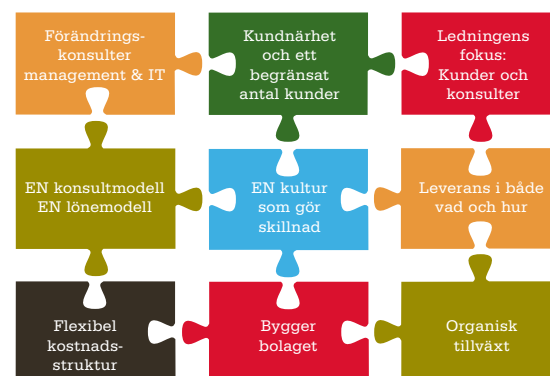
Förändringskonsulter management & IT

Kundnärhet och ett begränsat antal kunder

Ledningens fokus: Kunder och konsulter

EN konsultmodell EN lönemodell

EN kultur som gör skillnad

Leverans i både vad och hur

Flexibel kostnadsstruktur

Bygger bolaget

Organisk tillväxt